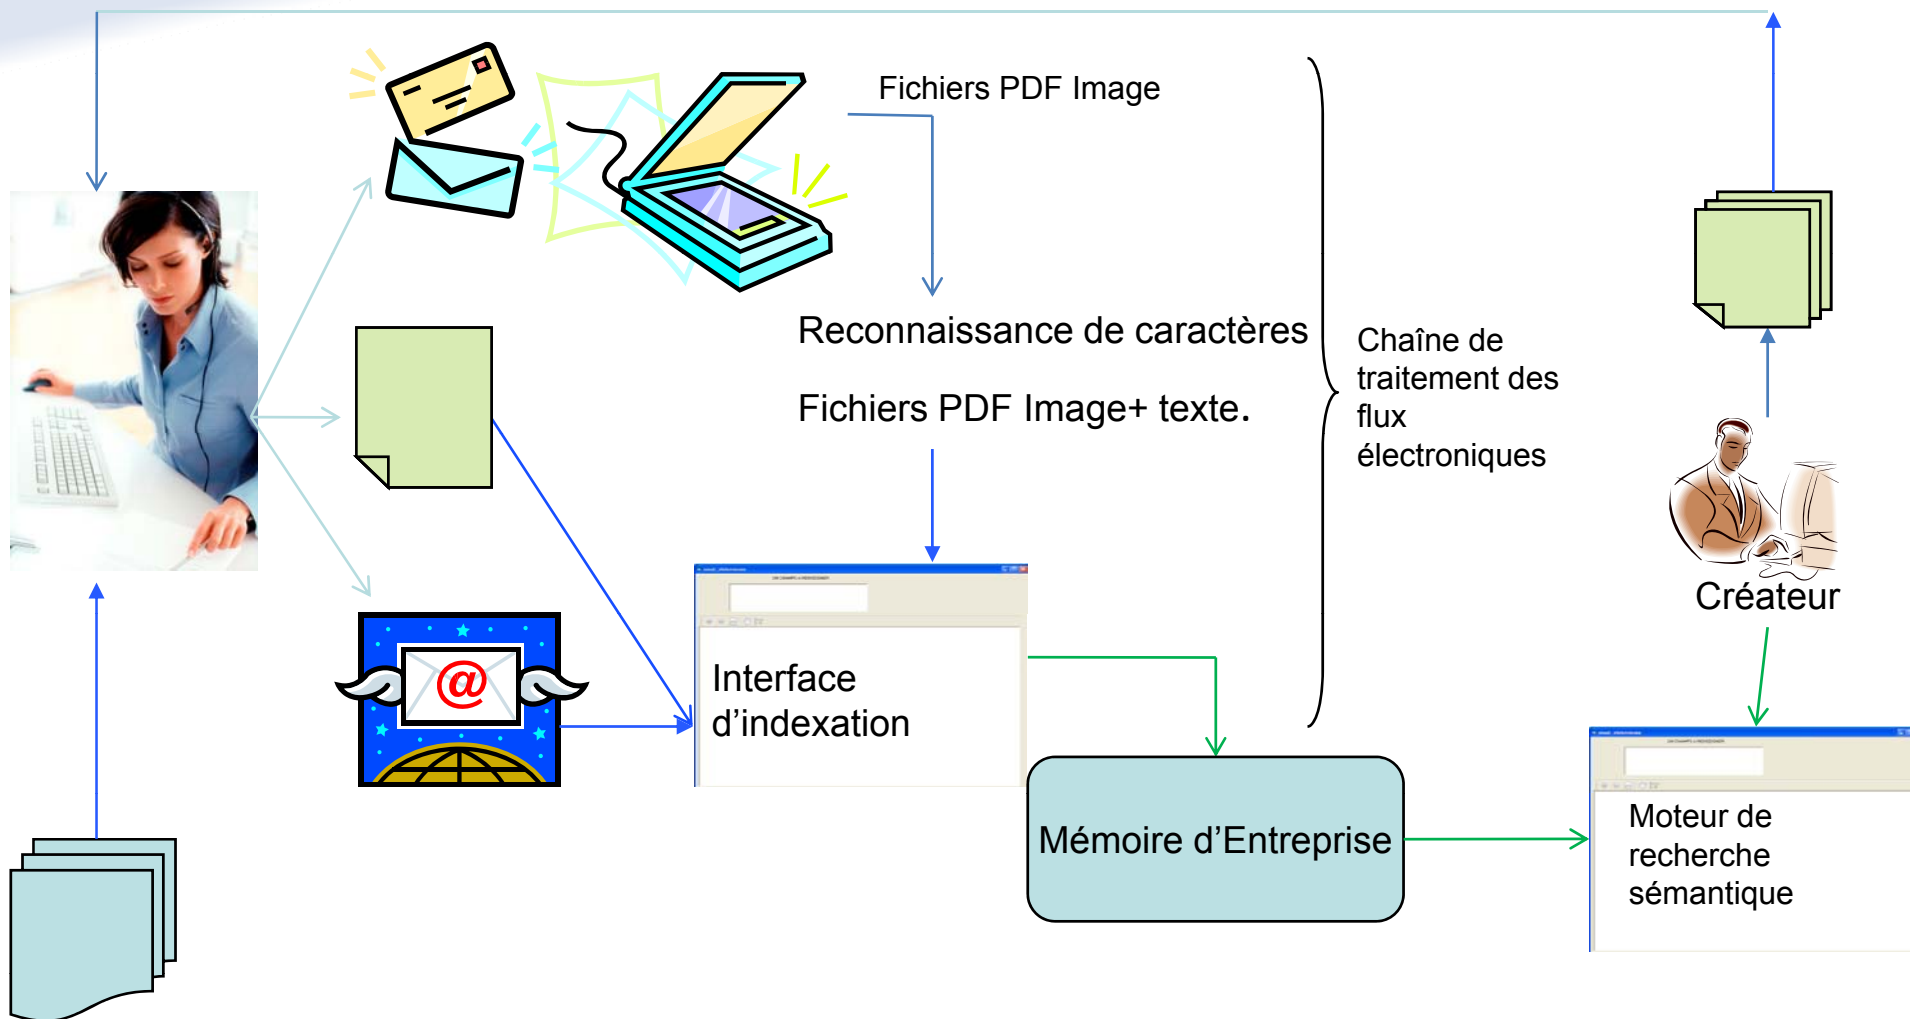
Fichiers PDF Image

Reconnaissance de caractères

Fichiers PDF Image+ texte.

Chaîne de traitement des flux électroniques

Créateur

Interface d'indexation

Mémoire d'Entreprise

Moteur de recherche sémantique